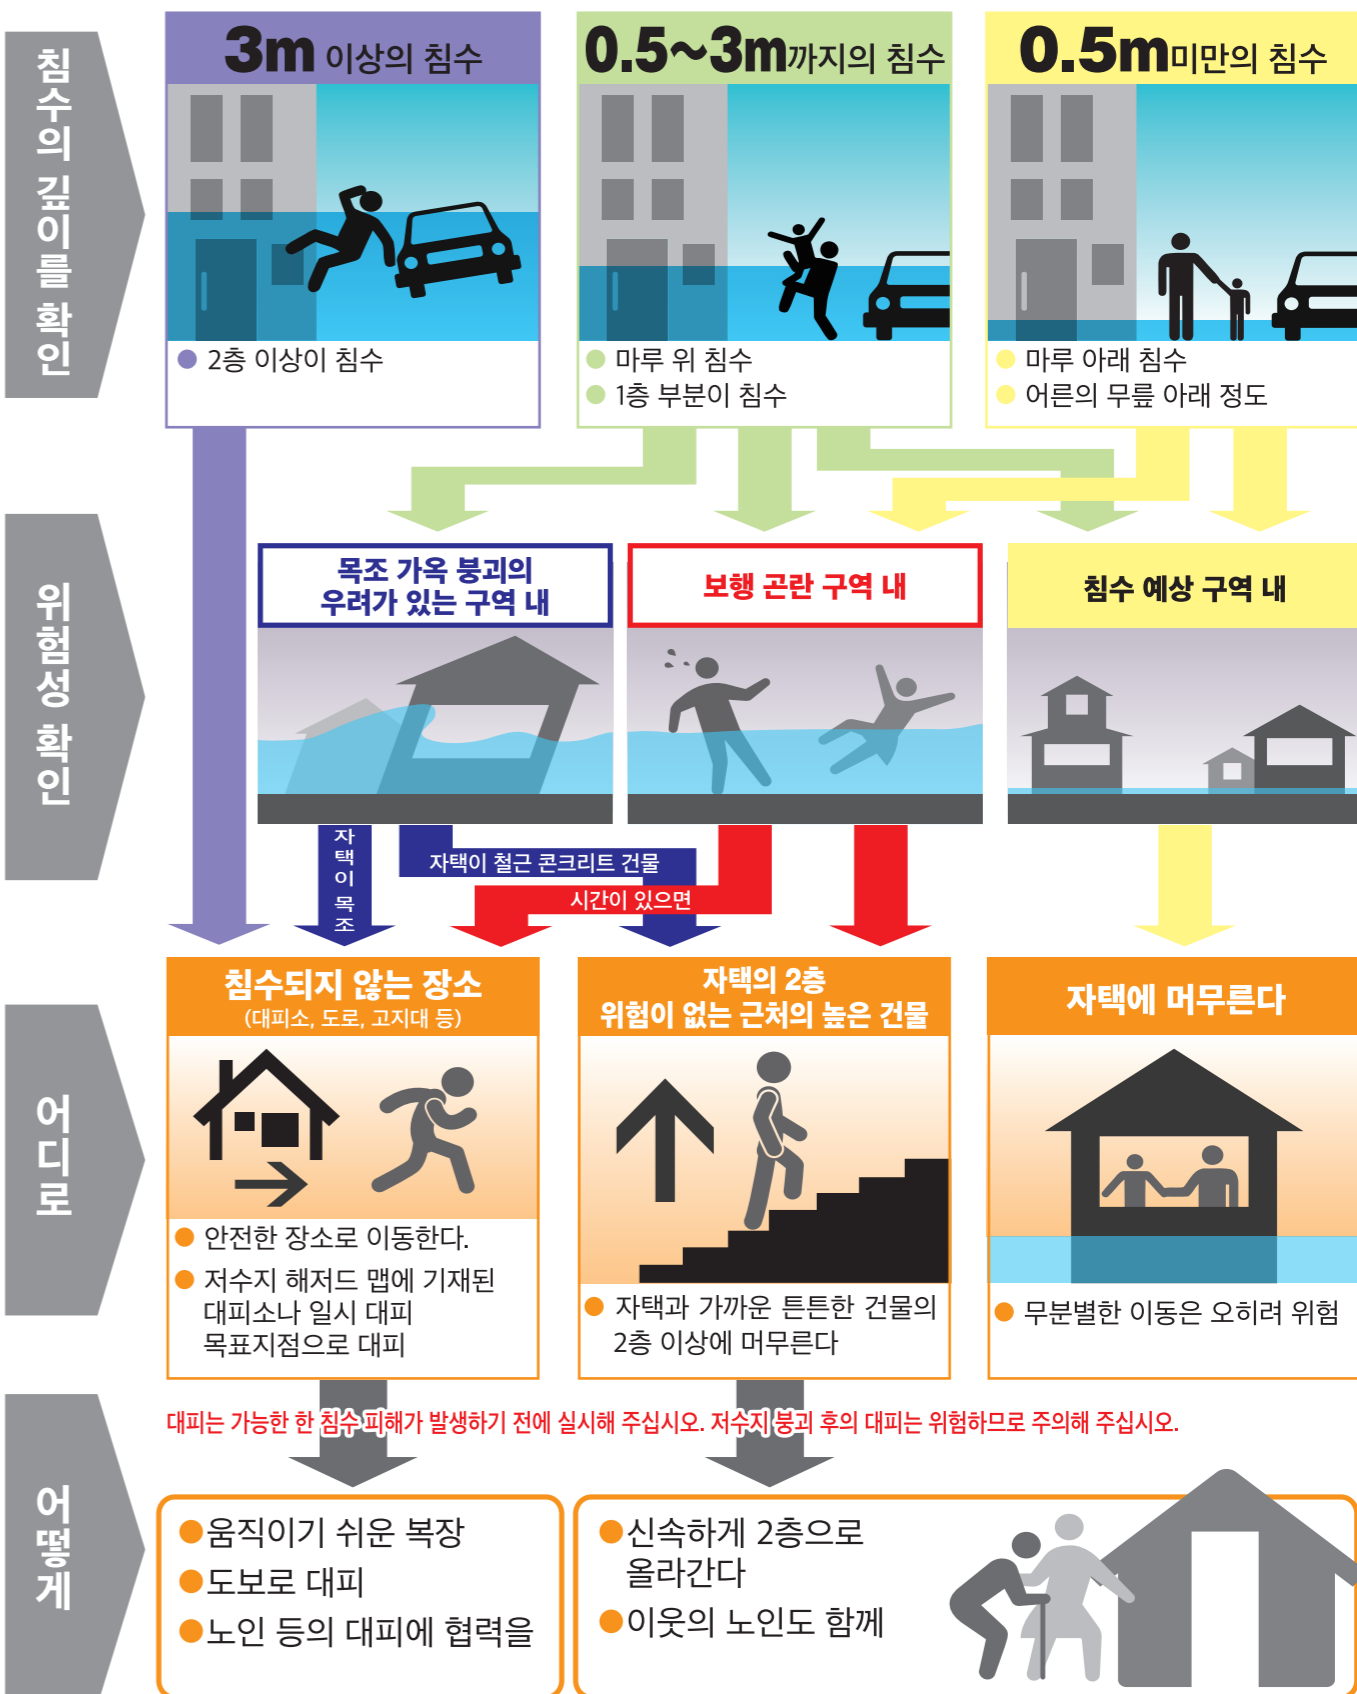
침수의 깊이를 확인

3m 이상의 침수

● 2층 이상이 침수

0.5~3m까지의 침수

● 마루 위 침수
● 1층 부분이 침수

0.5m미만의 침수

● 마루 아래 침수
● 어른의 무릎 아래 정도

위험성 확인

목조 가옥 붕괴의 우려가 있는 구역 내

보행 곤란 구역 내

침수 예상 구역 내

자택이 목조

자택이 철근 콘크리트 건물

시간이 있으면

어디로

침수되지 않는 장소
(대피소, 도로, 고지대 등)

● 안전한 장소로 이동한다.
● 저수지 해저드 맵에 기재된 대피소나 일시 대피 목표지점으로 대피

자택의 2층
위험이 없는 근처의 높은 건물

● 자택과 가까운 튼튼한 건물의 2층 이상에 머무른다

자택에 머무른다

● 무분별한 이동은 오히려 위험

대피는 가능한 한 침수 피해가 발생하기 전에 실시해 주십시오. 저수지 붕괴 후의 대피는 위험하므로 주의해 주십시오.

어떻게

●움직이기 쉬운 복장
●도보로 대피
●노인 등의 대피에 협력을

●신속하게 2층으로 올라간다
●이웃의 노인도 함께